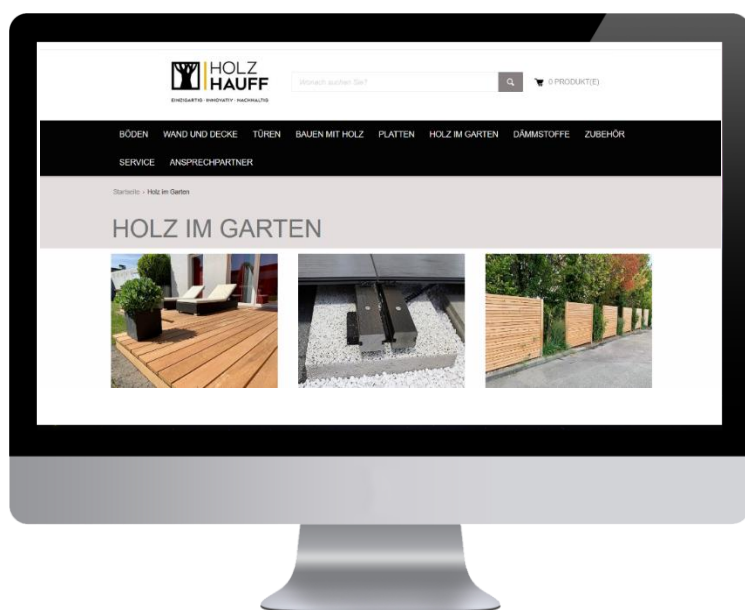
HOLZ HAUFF
EINZIGARTIG · INNOVATIV · NACHHALTIG

Wonach suchen Sie?

0 PRODUKT(E)

BÖDEN WAND UND DECKE TÜREN BAUEN MIT HOLZ PLATTEN HOLZ IM GARTEN DÄMMSTOFFE ZUBEHÖR SERVICE ANSPRECHPARTNER

Startseite › Holz im Garten

HOLZ IM GARTEN